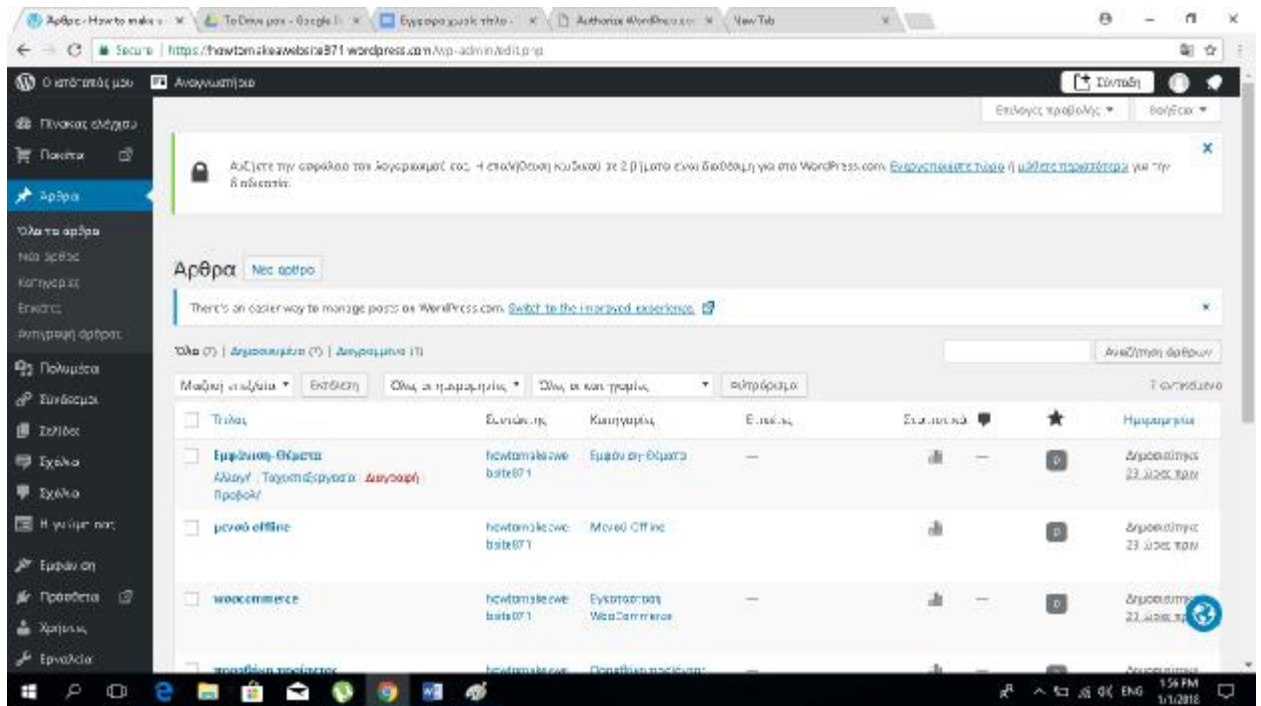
Άρθρα ‹ How to make a ×   To Drive μου - Google D ×   Έγγραφο χωρίς τίτλο - ×   Authorize WordPress.co ×   New Tab ×

Secure | https://howtomakeawebsite871.wordpress.com/wp-admin/edit.php

Ο ιστότοπός μου   Αναγνωστήριο   Σύνταξη

Επιλογές προβολής ▼   Βοήθεια ▼

Πίνακας ελέγχου
Πακέτα
Άρθρα
Όλα τα άρθρα
Νέο άρθρο
Κατηγορίες
Ετικέτες
Αντιγραφή άρθρου
Πολυμέσα
Σύνδεσμοι
Σελίδες
Σχόλια
Σχόλια
Η γνώμη σας
Εμφάνιση
Πρόσθετα
Χρήστες
Εργαλεία

Αυξήστε την ασφάλεια του λογαριασμού σας. Η επαλήθευση κωδικού σε 2 βήματα είναι διαθέσιμη για στο WordPress.com. Ενεργοποιήστε τώρα ή μάθετε περισσότερα για την δυνατότητα.

Άρθρα   Νέο άρθρο

There's an easier way to manage posts on WordPress.com. Switch to the improved experience.

Όλα (7) | Δημοσιευμένα (7) | Δημοφιλή (1)

Αναζήτηση άρθρων

Μαζικές ενέργειες ▼   Εκτέλεση   Όλες οι ημερομηνίες ▼   Όλες οι κατηγορίες ▼   Φιλτράρισμα

7 αντικείμενα

| Τίτλος | Συντάκτης | Κατηγορίες | Ετικέτες | Στατιστικά | | | Ημερομηνία |
|---|---|---|---|---|---|---|---|
| Εμφάνιση-Θέματα<br>Αλλαγή Ταχυεπεξεργασία Διαγραφή Προβολή | howtomakeawebsite871 | Εμφάνιση-θέματα | — | | — | 0 | Δημοσιεύτηκε 23 ώρες πριν |
| μενού offline | howtomakeawebsite871 | Μενού Offline | | | | 0 | Δημοσιεύτηκε 23 ώρες πριν |
| woocommerce | howtomakeawebsite871 | Εγκατάσταση WooCommerce | — | | — | 0 | Δημοσιεύτηκε 23 ώρες πριν |
| προσθήκη προϊόντος | howtomakeawebsite | Προσθήκη προϊόντος | | | | | Δημοσιεύτηκε |

ENG 1:56 PM 1/1/2018